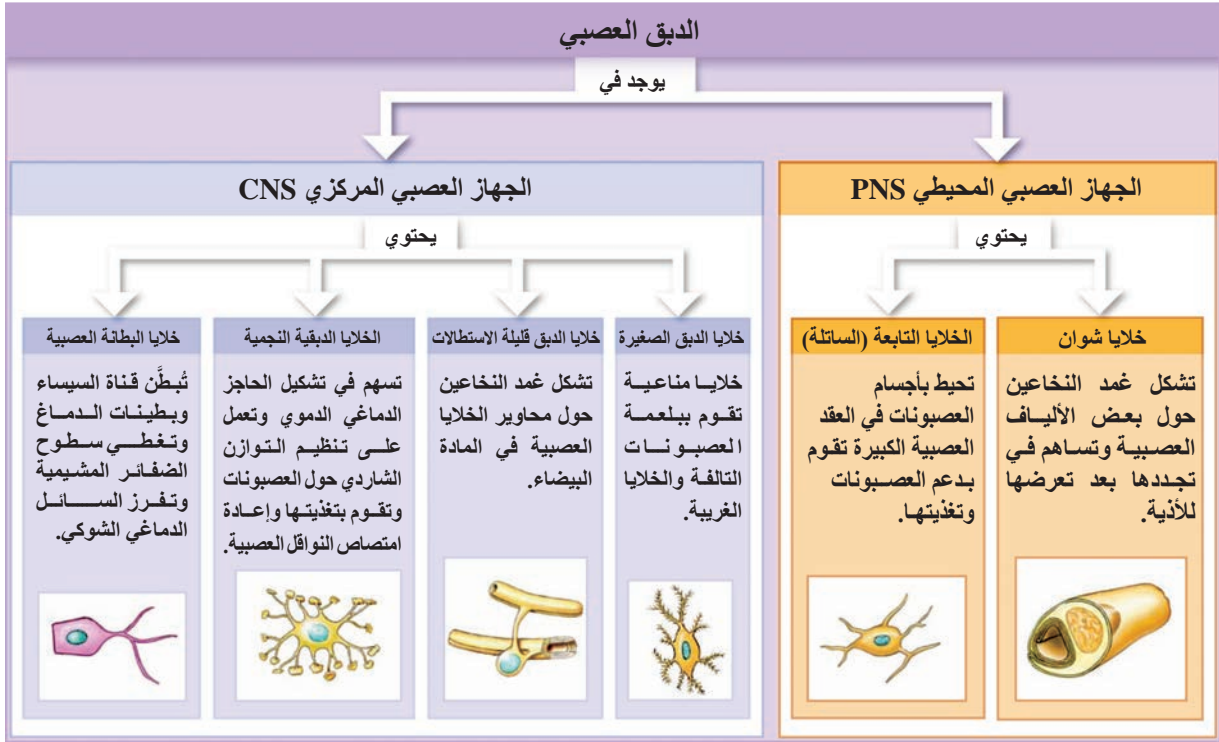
الدبق العصبي

يوجد في

الجهاز العصبي المحيطي PNS

يحتوي

خلايا شوان

تشكل غمد النخاعين حول بعض الألياف العصبية وتساهم في تجددها بعد تعرضها للأذية.

الخلايا التابعة (الساتلة)

تحيط بأجسام العصبونات في العقد العصبية الكبيرة تقوم بدعم العصبونات وتغذيتها.

الجهاز العصبي المركزي CNS

يحتوي

خلايا الدبق الصغيرة

خلايا مناعية تقوم ببلعمة العصبونات التالفة والخلايا الغريبة.

خلايا الدبق قليلة الاستطالات

تشكل غمد النخاعين حول محاوير الخلايا العصبية في المادة البيضاء.

الخلايا الدبقية النجمية

تسهم في تشكيل الحاجز الدماغي الدموي وتعمل على تنظيم التوازن الشاردي حول العصبونات وتقوم بتغذيتها وإعادة امتصاص النواقل العصبية.

خلايا البطانة العصبية

تُبطِّن قناة السيساء وبطينات الدماغ وتغطي سطوح الضفائر المشيمية وتفرز السائل الدماغي الشوكي.